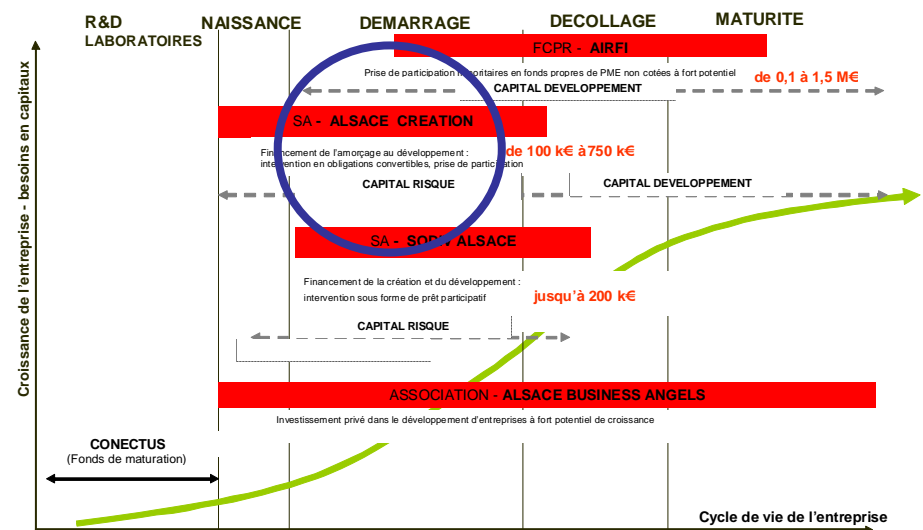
R&D LABORATOIRES

NAISSANCE

DEMARRAGE

DECOLLAGE

MATURITE

FCPR - AIRFI

Prise de participation minoritaires en fonds propres de PME non cotées à fort potentiel

de 0,1 à 1,5 M€

CAPITAL DEVELOPPEMENT

SA - ALSACE CREATION

Financement de l'amorçage au développement : intervention en obligations convertibles, prise de participation

de 100 k€ à750 k€

CAPITAL RISQUE

CAPITAL DEVELOPPEMENT

SA - SODIV ALSACE

Financement de la création et du développement : intervention sous forme de prêt participatif

jusqu'à 200 k€

CAPITAL RISQUE

ASSOCIATION - ALSACE BUSINESS ANGELS

Investissement privé dans le développement d'entreprises à fort potentiel de croissance

CONECTUS (Fonds de maturation)

Croissance de l'entreprise - besoins en capitaux

Cycle de vie de l'entreprise